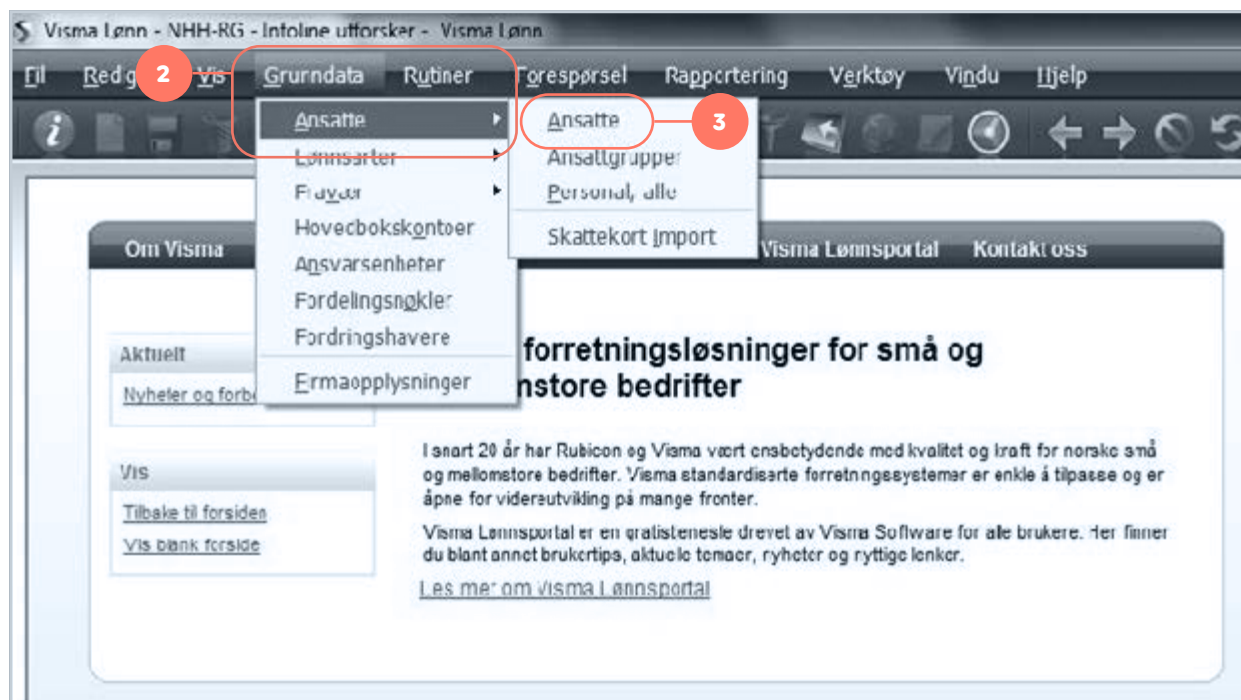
Visma Lønn - NHH-RG - Infoline utforsker - Visma Lønn

Fil Redig 2 Vis Grunndata Rutiner Forespørsel Rapportering Verktøy Vindu Hjelp

Ansatte
Lønnsarter
Fravær
Hovedbokskontoer
Ansvarsenheter
Fordelingsnøkler
Fordringshavere
Firmaopplysninger

Ansatte 3
Ansattgrupper
Personal, alle
Skattekort import

Om Visma Visma Lønnsportal Kontakt oss

Aktuelt
Nyheter og forb

Vis
Tilbake til forsiden
Vis blank forside

forretningsløsninger for små og nstore bedrifter

I snart 20 år har Rubicon og Visma vært ensbetydende med kvalitet og kraft for norske små og mellomstore bedrifter. Visma standardiserte forretningssystemer er enkle å tilpasse og er åpne for videreutvikling på mange fronter.

Visma Lønnsportal er en gratistenesle drevet av Visma Software for alle brukere. Her finner du blant annet brukertips, aktuelle temaer, nyheter og nyttige lenker.

Les mer om Visma Lønnsportal